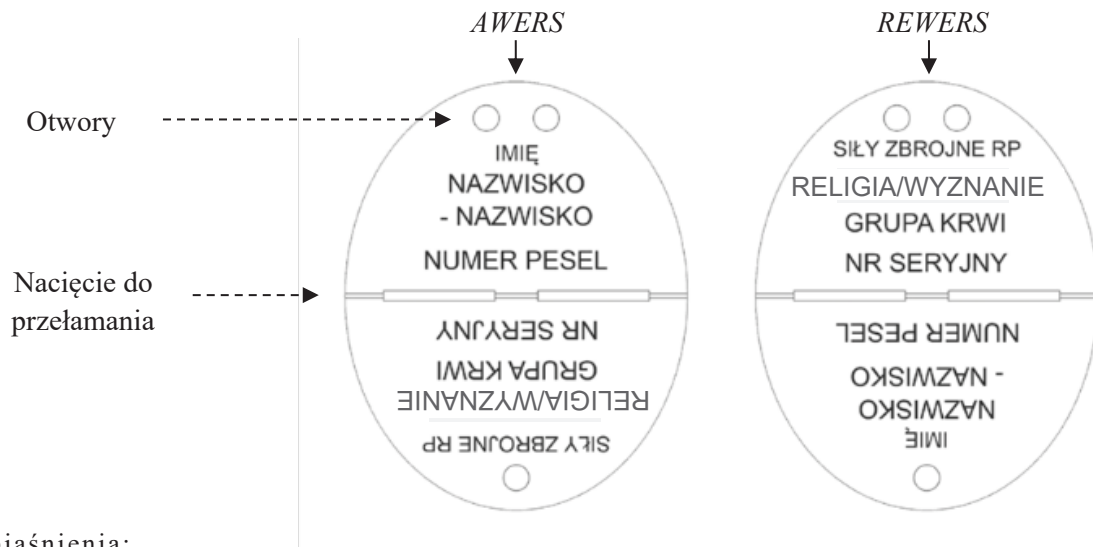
AWERS

REWERS

Otwory

IMIĘ
NAZWISKO
- NAZWISKO
NUMER PESEL

NR SERYJNY
GRUPA KRWI
RELIGIA/WYZNANIE
SIŁY ZBROJNE RP

SIŁY ZBROJNE RP
RELIGIA/WYZNANIE
GRUPA KRWI
NR SERYJNY

NUMER PESEL
- NAZWISKO
NAZWISKO
IMIĘ

Nacięcie do przełamania

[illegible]jaśnienia: